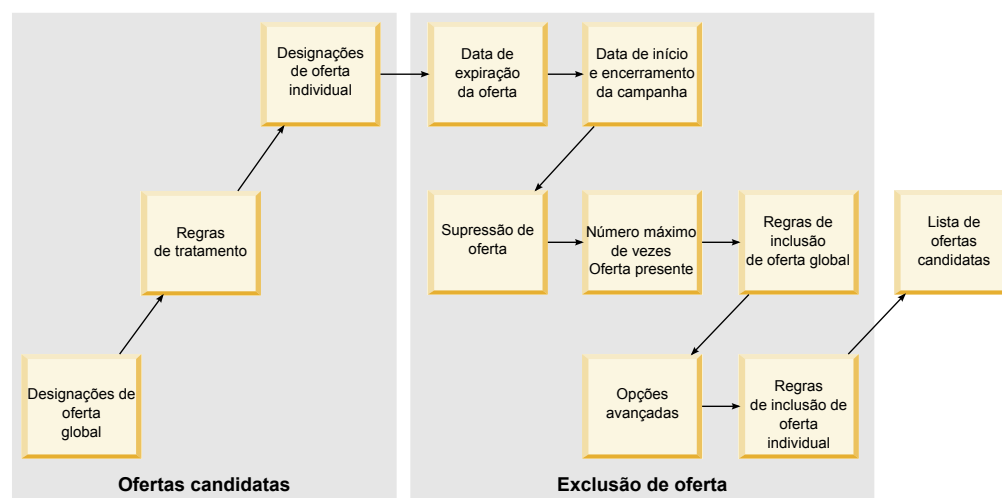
Designações de oferta individual

Regras de tratamento

Designações de oferta global

Ofertas candidatas

Data de expiração da oferta

Data de início e encerramento da campanha

Supressão de oferta

Número máximo de vezes Oferta presente

Regras de inclusão de oferta global

Opções avançadas

Regras de inclusão de oferta individual

Exclusão de oferta

Lista de ofertas candidatas